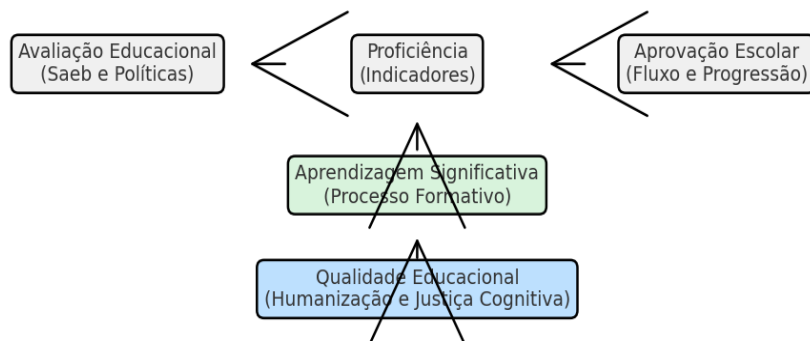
Avaliação Educacional
(Saeb e Políticas)

Proficiência
(Indicadores)

Aprovação Escolar
(Fluxo e Progressão)

Aprendizagem Significativa
(Processo Formativo)

Qualidade Educacional
(Humanização e Justiça Cognitiva)